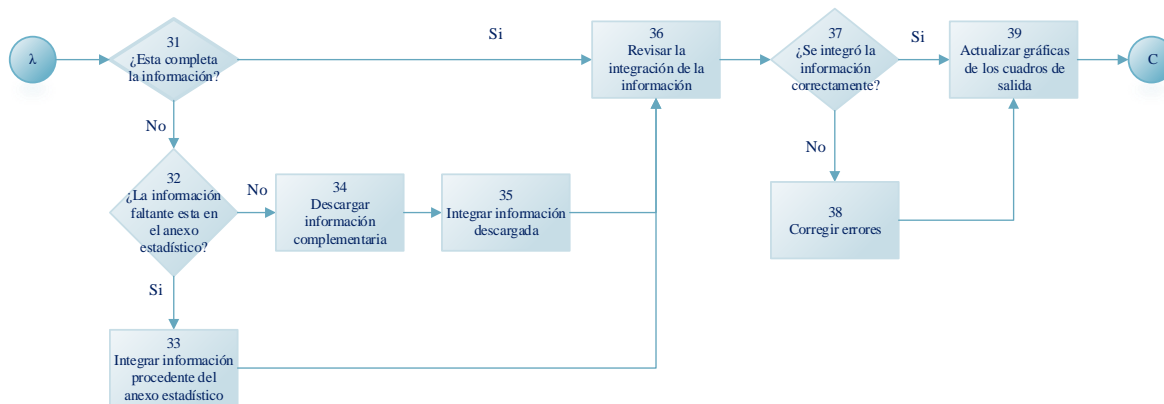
λ

31
¿Esta completa la información?

Si

36
Revisar la integración de la información

37
¿Se integró la información correctamente?

Si

39
Actualizar gráficas de los cuadros de salida

C

No

No

32
¿La información faltante esta en el anexo estadístico?

No

34
Descargar información complementaria

35
Integrar información descargada

38
Corregir errores

Si

33
Integrar información procedente del anexo estadístico